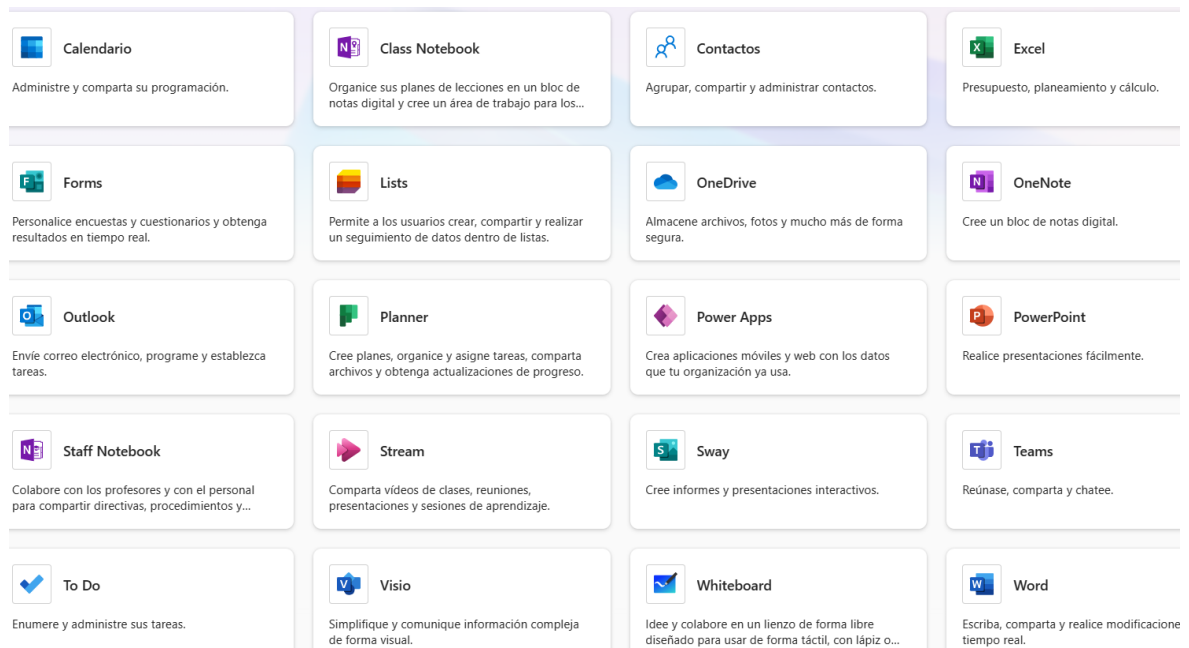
Calendario
Administre y comparta su programación.

Class Notebook
Organice sus planes de lecciones en un bloc de notas digital y cree un área de trabajo para los...

Contactos
Agrupar, compartir y administrar contactos.

Excel
Presupuesto, planeamiento y cálculo.

Forms
Personalice encuestas y cuestionarios y obtenga resultados en tiempo real.

Lists
Permite a los usuarios crear, compartir y realizar un seguimiento de datos dentro de listas.

OneDrive
Almacene archivos, fotos y mucho más de forma segura.

OneNote
Cree un bloc de notas digital.

Outlook
Envíe correo electrónico, programe y establezca tareas.

Planner
Cree planes, organice y asigne tareas, comparta archivos y obtenga actualizaciones de progreso.

Power Apps
Crea aplicaciones móviles y web con los datos que tu organización ya usa.

PowerPoint
Realice presentaciones fácilmente.

Staff Notebook
Colabore con los profesores y con el personal para compartir directivas, procedimientos y...

Stream
Comparta vídeos de clases, reuniones, presentaciones y sesiones de aprendizaje.

Sway
Cree informes y presentaciones interactivos.

Teams
Reúnase, comparta y chatee.

To Do
Enumere y administre sus tareas.

Visio
Simplifique y comunique información compleja de forma visual.

Whiteboard
Idee y colabore en un lienzo de forma libre diseñado para usar de forma táctil, con lápiz o...

Word
Escriba, comparta y realice modificacione tiempo real.